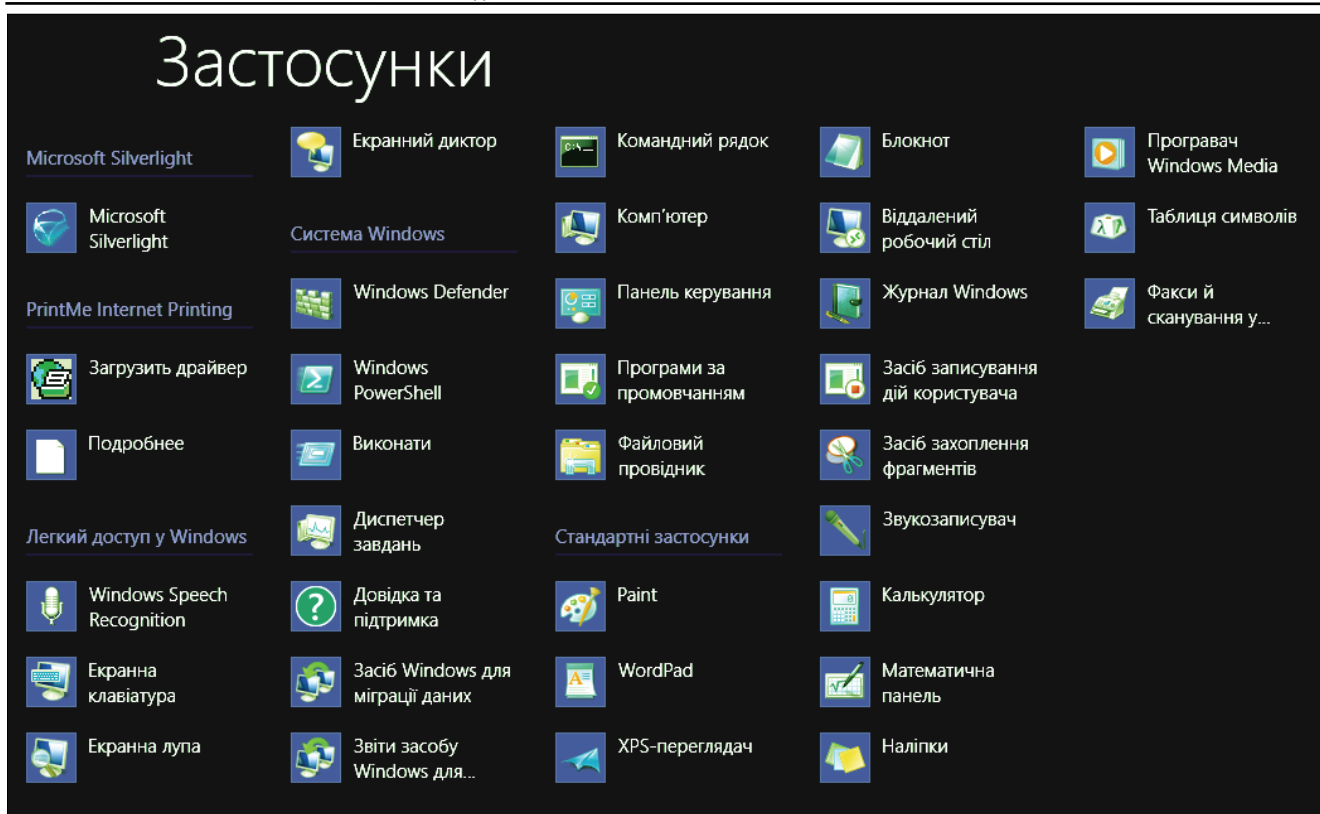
Застосунки

Microsoft Silverlight

Microsoft Silverlight

PrintMe Internet Printing

Загрузить драйвер

Подробнее

Легкий доступ у Windows

Windows Speech Recognition

Екранна клавіатура

Екранна лупа

Екранний диктор

Система Windows

Windows Defender

Windows PowerShell

Виконати

Диспетчер завдань

Довідка та підтримка

Засіб Windows для міграції даних

Звіти засобу Windows для...

Командний рядок

Комп'ютер

Панель керування

Програми за промовчанням

Файловий провідник

Стандартні застосунки

Paint

WordPad

XPS-переглядач

Блокнот

Віддалений робочий стіл

Журнал Windows

Засіб записування дій користувача

Засіб захоплення фрагментів

Звукозаписувач

Калькулятор

Математична панель

Наліпки

Програвач Windows Media

Таблиця символів

Факси й сканування у...